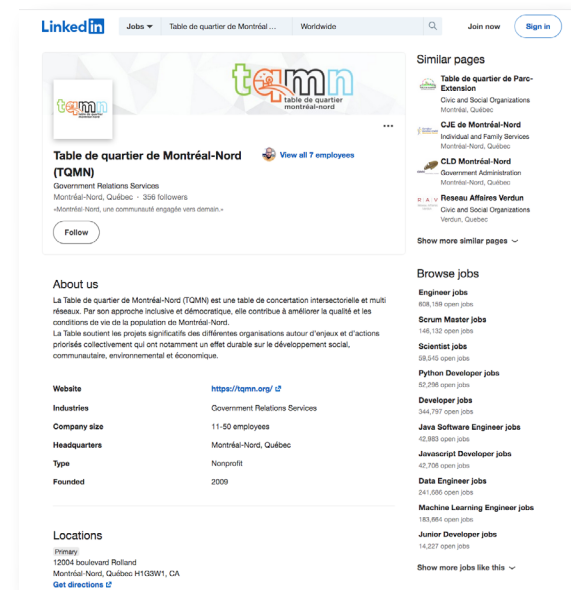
Linkedin Jobs Table de quartier de Montréal ... Worldwide Join now Sign in

tqmn table de quartier montréal-nord

tqmn table de quartier montréal-nord

...

Table de quartier de Montréal-Nord (TQMN)

View all 7 employees

Government Relations Services
Montréal-Nord, Québec · 356 followers
«Montréal-Nord, une communauté engagée vers demain.»

Follow

About us

La Table de quartier de Montréal-Nord (TQMN) est une table de concertation intersectorielle et multi réseaux. Par son approche inclusive et démocratique, elle contribue à améliorer la qualité et les conditions de vie de la population de Montréal-Nord.
La Table soutient les projets significatifs des différentes organisations autour d'enjeux et d'actions priorisés collectivement qui ont notamment un effet durable sur le développement social, communautaire, environnemental et économique.

| | |
|---|---|
| Website | https://tqmn.org/ |
| Industries | Government Relations Services |
| Company size | 11-50 employees |
| Headquarters | Montréal-Nord, Québec |
| Type | Nonprofit |
| Founded | 2009 |

Locations

Primary
12004 boulevard Rolland
Montréal-Nord, Québec H1G3W1, CA
Get directions

Similar pages

Table de quartier de Parc-Extension
Civic and Social Organizations
Montréal, Québec

CJE de Montréal-Nord
Individual and Family Services
Montréal-Nord, Québec

CLD Montréal-Nord
Government Administration
Montréal-Nord, Québec

Reseau Affaires Verdun
Civic and Social Organizations
Verdun, Québec

Show more similar pages

Browse jobs

Engineer jobs
608,159 open jobs
Scrum Master jobs
146,132 open jobs
Scientist jobs
58,549 open jobs
Python Developer jobs
52,256 open jobs
Developer jobs
344,797 open jobs
Java Software Engineer jobs
42,983 open jobs
Javascript Developer jobs
42,706 open jobs
Data Engineer jobs
241,686 open jobs
Machine Learning Engineer jobs
183,664 open jobs
Junior Developer jobs
14,227 open jobs

Show more jobs like this